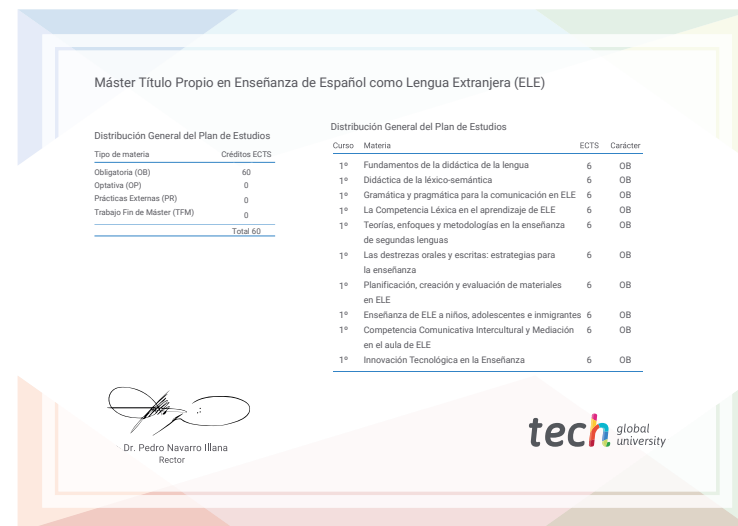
Máster Título Propio en Enseñanza de Español como Lengua Extranjera (ELE)

Distribución General del Plan de Estudios

| Tipo de materia | Créditos ECTS |
|---|---|
| Obligatoria (OB) | 60 |
| Optativa (OP) | 0 |
| Prácticas Externas (PR) | 0 |
| Trabajo Fin de Máster (TFM) | 0 |
| | Total 60 |

Distribución General del Plan de Estudios

| Curso | Materia | ECTS | Carácter |
|---|---|---|---|
| 1º | Fundamentos de la didáctica de la lengua | 6 | OB |
| 1º | Didáctica de la léxico-semántica | 6 | OB |
| 1º | Gramática y pragmática para la comunicación en ELE | 6 | OB |
| 1º | La Competencia Léxica en el aprendizaje de ELE | 6 | OB |
| 1º | Teorías, enfoques y metodologías en la enseñanza de segundas lenguas | 6 | OB |
| 1º | Las destrezas orales y escritas: estrategias para la enseñanza | 6 | OB |
| 1º | Planificación, creación y evaluación de materiales en ELE | 6 | OB |
| 1º | Enseñanza de ELE a niños, adolescentes e inmigrantes | 6 | OB |
| 1º | Competencia Comunicativa Intercultural y Mediación en el aula de ELE | 6 | OB |
| 1º | Innovación Tecnológica en la Enseñanza | 6 | OB |

Dr. Pedro Navarro Illana
Rector

tech global university